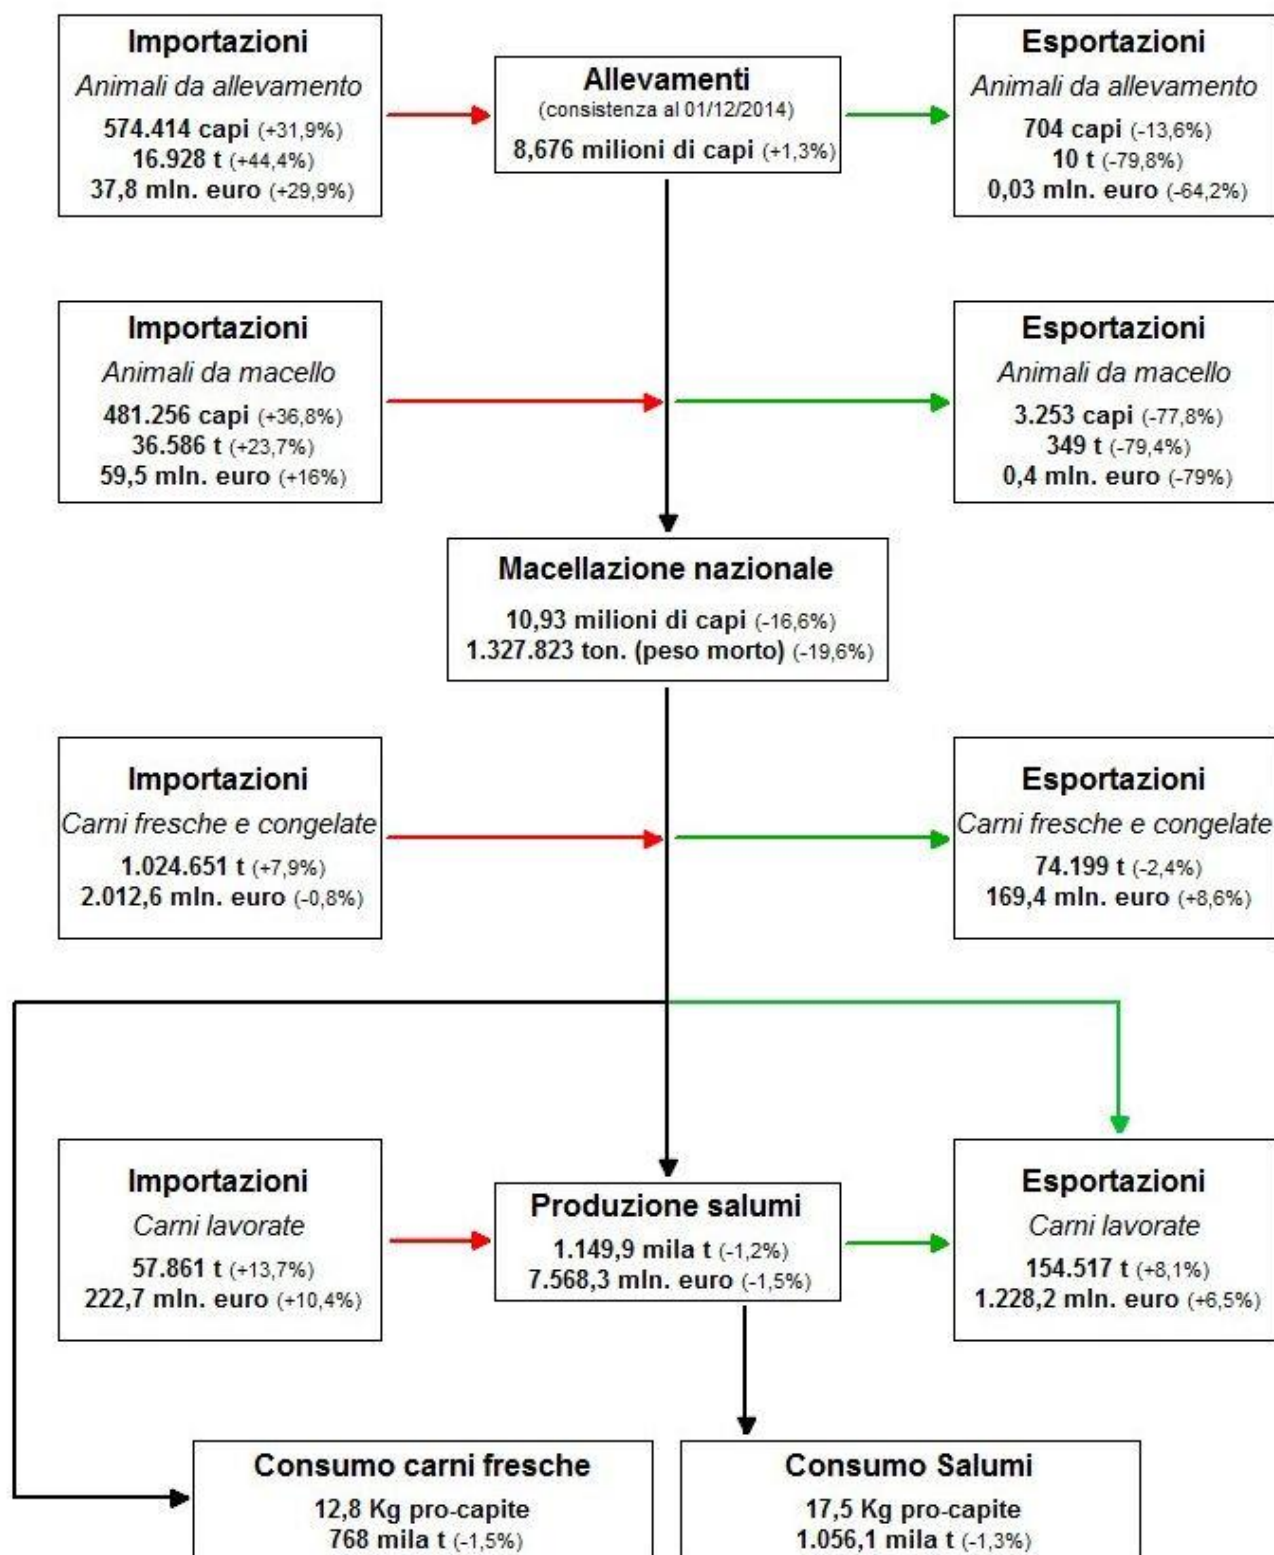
Importazioni
Animali da allevamento
574.414 capi (+31,9%)
16.928 t (+44,4%)
37,8 mln. euro (+29,9%)

Allevamenti
(consistenza al 01/12/2014)
8,676 milioni di capi (+1,3%)

Esportazioni
Animali da allevamento
704 capi (-13,6%)
10 t (-79,8%)
0,03 mln. euro (-64,2%)

Importazioni
Animali da macello
481.256 capi (+36,8%)
36.586 t (+23,7%)
59,5 mln. euro (+16%)

Esportazioni
Animali da macello
3.253 capi (-77,8%)
349 t (-79,4%)
0,4 mln. euro (-79%)

Macellazione nazionale
10,93 milioni di capi (-16,6%)
1.327.823 ton. (peso morto) (-19,6%)

Importazioni
Carni fresche e congelate
1.024.651 t (+7,9%)
2.012,6 mln. euro (-0,8%)

Esportazioni
Carni fresche e congelate
74.199 t (-2,4%)
169,4 mln. euro (+8,6%)

Importazioni
Carni lavorate
57.861 t (+13,7%)
222,7 mln. euro (+10,4%)

Produzione salumi
1.149,9 mila t (-1,2%)
7.568,3 mln. euro (-1,5%)

Esportazioni
Carni lavorate
154.517 t (+8,1%)
1.228,2 mln. euro (+6,5%)

Consumo carni fresche
12,8 Kg pro-capite
768 mila t (-1,5%)

Consumo Salumi
17,5 Kg pro-capite
1.056,1 mila t (-1,3%)